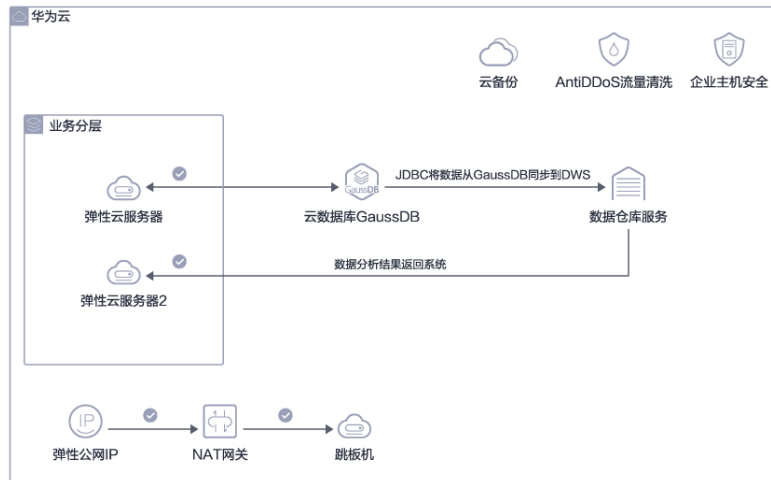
华为云

云备份

AntiDDoS流量清洗

企业主机安全

业务分层

弹性云服务器

GaussDB

云数据库GaussDB

JDBC将数据从GaussDB同步到DWS

数据仓库服务

数据分析结果返回系统

弹性云服务器2

IP

弹性公网IP

NAT网关

跳板机